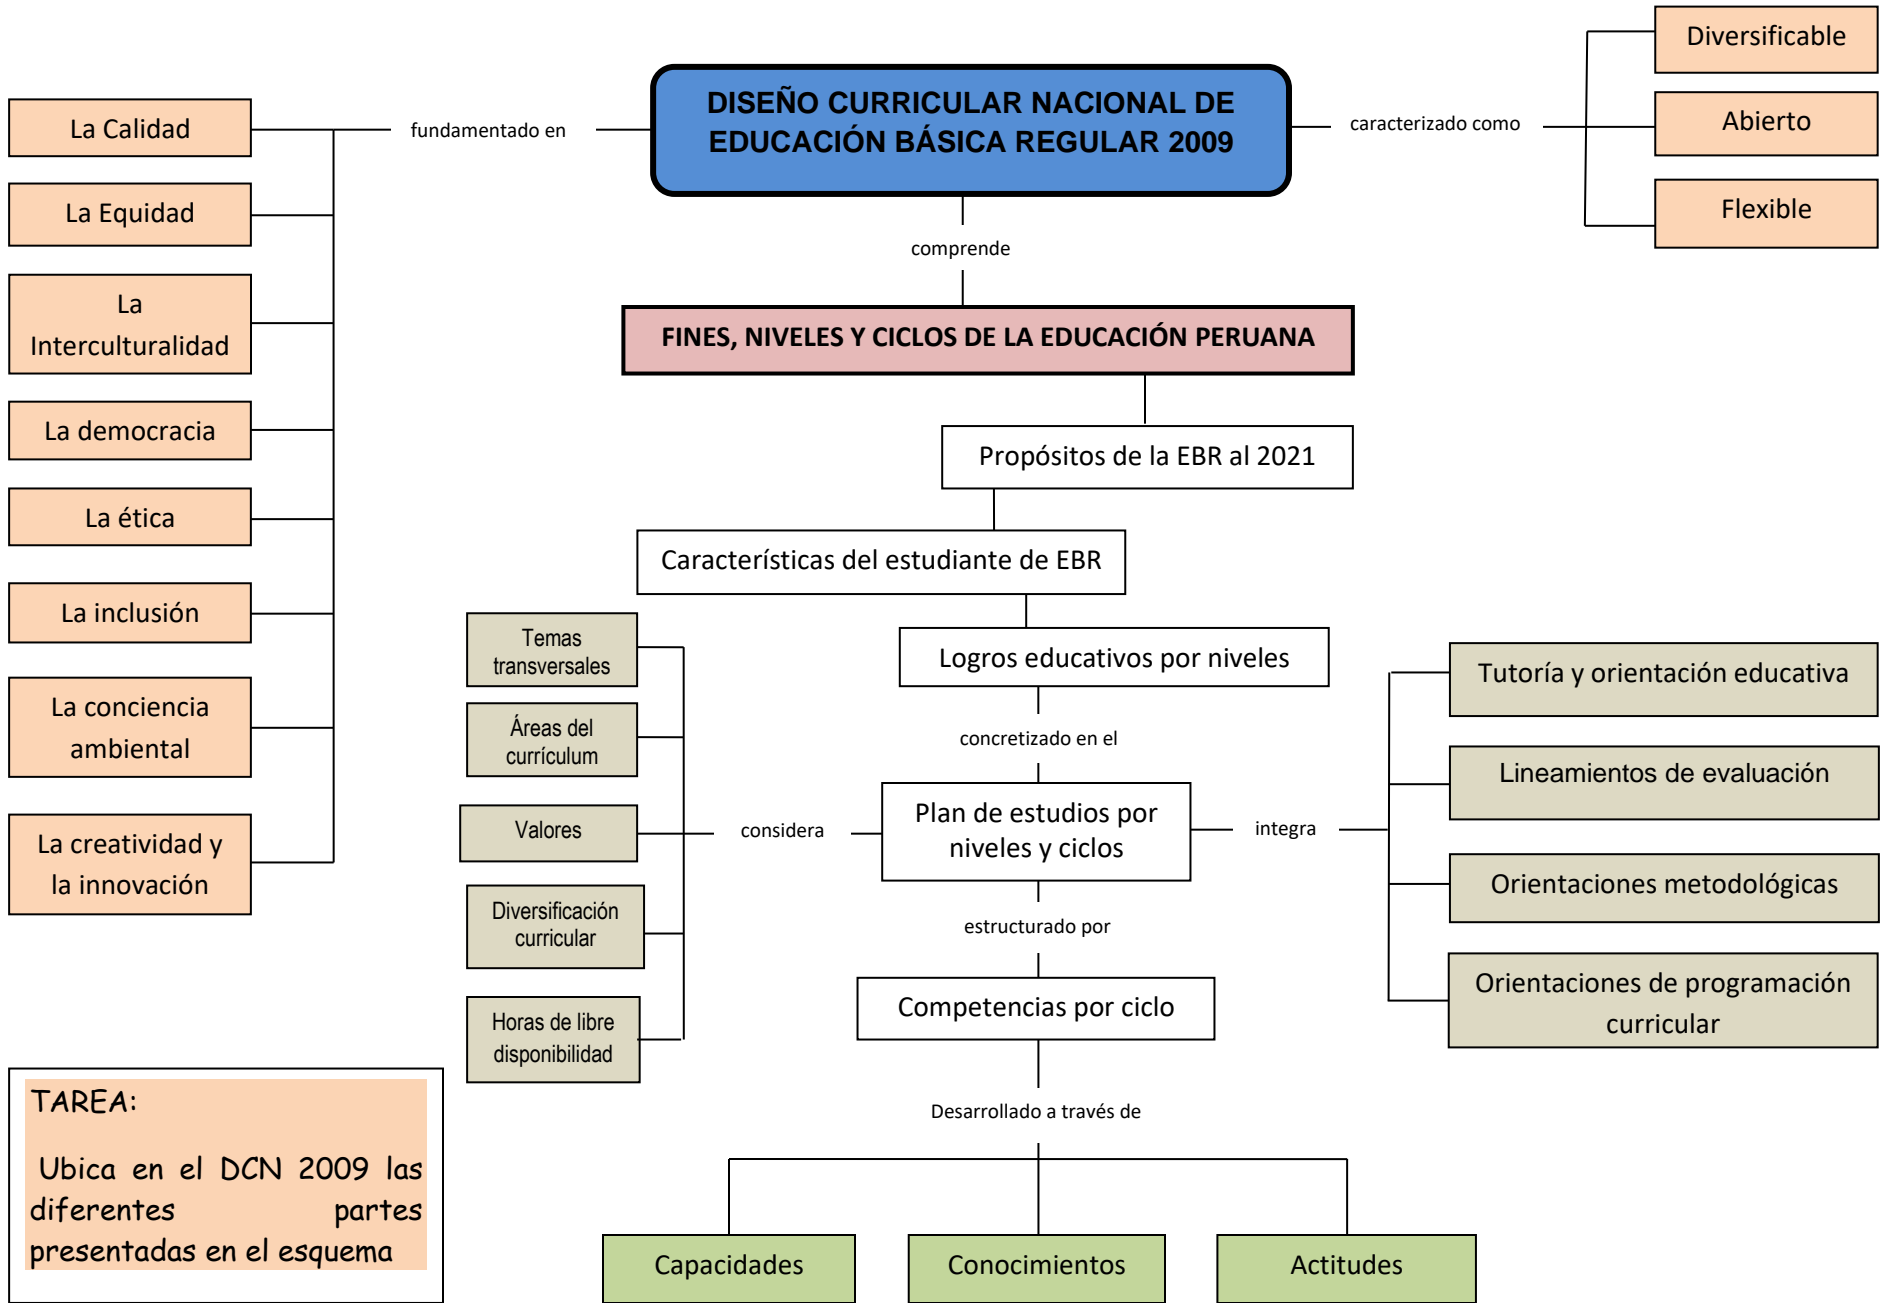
DISEÑO CURRICULAR NACIONAL DE EDUCACIÓN BÁSICA REGULAR 2009

fundamentado en

La Calidad

La Equidad

La Interculturalidad

La democracia

La ética

La inclusión

La conciencia ambiental

La creatividad y la innovación

caracterizado como

Diversificable

Abierto

Flexible

comprende

FINES, NIVELES Y CICLOS DE LA EDUCACIÓN PERUANA

Propósitos de la EBR al 2021

Características del estudiante de EBR

Logros educativos por niveles

concretizado en el

Plan de estudios por niveles y ciclos

considera

Temas transversales

Áreas del currículum

Valores

Diversificación curricular

Horas de libre disponibilidad

integra

Tutoría y orientación educativa

Lineamientos de evaluación

Orientaciones metodológicas

Orientaciones de programación curricular

estructurado por

Competencias por ciclo

Desarrollado a través de

Capacidades

Conocimientos

Actitudes

TAREA:

Ubica en el DCN 2009 las diferentes partes presentadas en el esquema